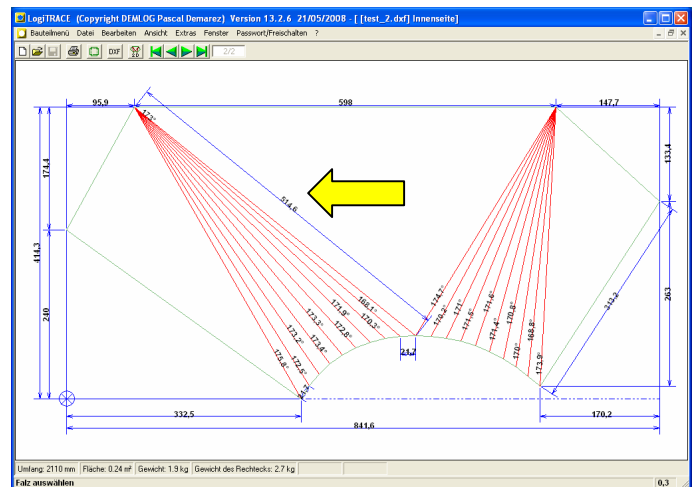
LogiTRACE (Copyright DEMLOG Pascal Demarez) Version 13.2.6 21/05/2008 - [ [test_2.dxf] Innenseite]

Bauteilmenü Datei Bearbeiten Ansicht Extras Fenster Passwort/Freischalten ?

DXF 2/2

95,9
598
147,7
172°
174,4
133,4
514,6
414,3
168,1°
171,9°
170,2°
173,3°
172,8°
172,2°
173,4°
172,5°
175,8°
174,7°
170,2°
171°
171,6°
173,6°
171,4°
170,8°
170°
168,8°
173,9°
240
312,2
263
23,2
332,5
170,2
841,6

Umfang: 2110 mm | Fläche: 0.24 m² | Gewicht: 1.9 kg | Gewicht des Rechtecks: 2.7 kg

Falz auswählen
0,3